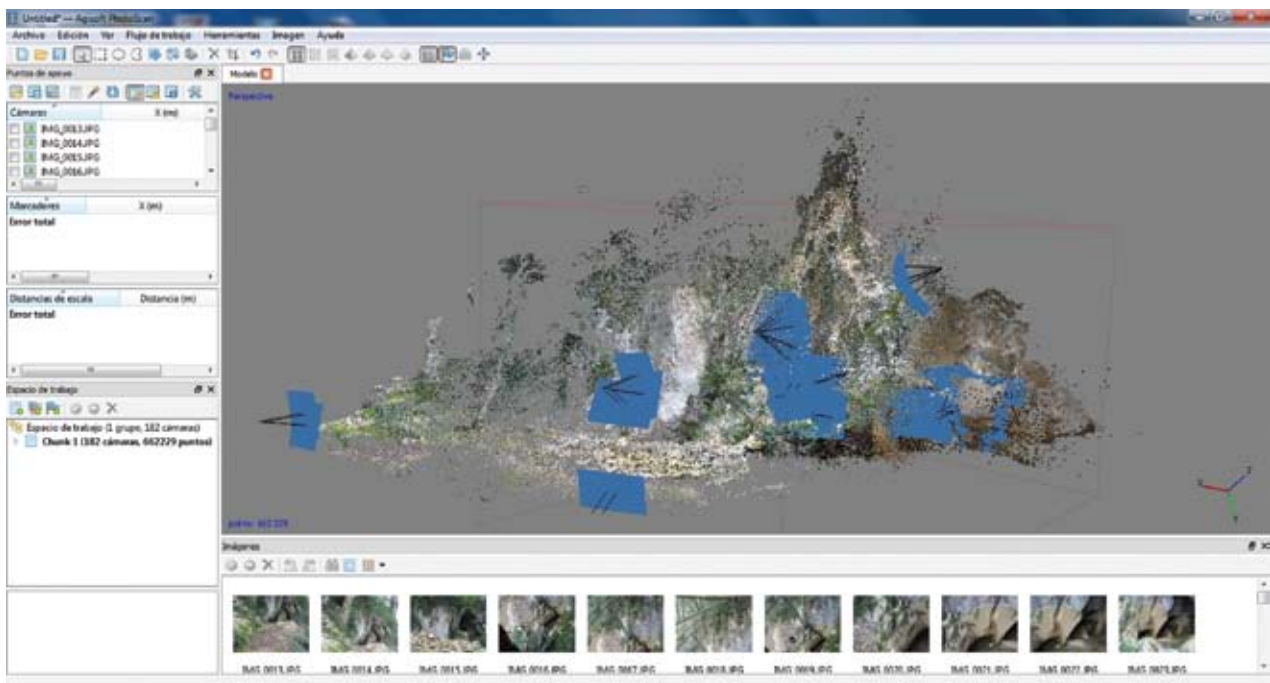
Untitled* — Agisoft PhotoScan

Archivo Edición Ver Flujo de trabajo Herramientas Imagen Ayuda

Puntos de apoyo

Cámaras X (m)

IMG_0013.JPG
IMG_0014.JPG
IMG_0015.JPG
IMG_0016.JPG

Marcadores X (m)
Error total

Distancias de escala Distancia (m)
Error total

Espacio de trabajo

Espacio de trabajo (1 grupo, 182 cámaras)
Chunk 1 (182 cámaras, 662229 puntos)

Modelo

Perspective

puntos: 662 229

Imágenes

IMG_0013.JPG IMG_0014.JPG IMG_0015.JPG IMG_0016.JPG IMG_0017.JPG IMG_0018.JPG IMG_0019.JPG IMG_0020.JPG IMG_0021.JPG IMG_0022.JPG IMG_0023.JPG